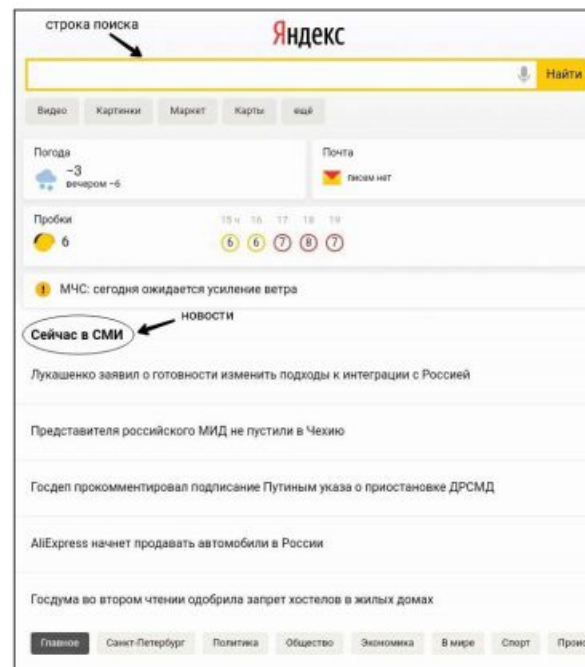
строка поиска

Яндекс

Найти

Видео Картинки Маркет Карты ещё

Погода
−3
вечером −6

Почта
писем нет

Пробки
6

15 ч 16 17 18 19
6 6 7 8 7

МЧС: сегодня ожидается усиление ветра

новости

Сейчас в СМИ

Лукашенко заявил о готовности изменить подходы к интеграции с Россией

Представителя российского МИД не пустили в Чехию

Госдеп прокомментировал подписание Путиным указа о приостановке ДРСМД

AliExpress начнет продавать автомобили в России

Госдума во втором чтении одобрила запрет хостелов в жилых домах

Главное Санкт-Петербург Политика Общество Экономика В мире Спорт Прои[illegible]